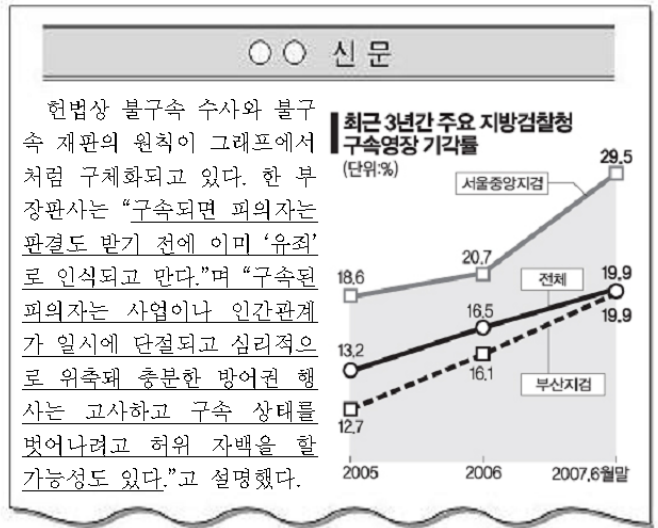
○○ 신문

헌법상 불구속 수사와 불구속 재판의 원칙이 그래프에서처럼 구체화되고 있다. 한 부장판사는 "구속되면 피의자는 판결도 받기 전에 이미 '유죄'로 인식되고 만다."며 "구속된 피의자는 사업이나 인간관계가 일시에 단절되고 심리적으로 위축돼 충분한 방어권 행사는 고사하고 구속 상태를 벗어나려고 허위 자백을 할 가능성도 있다."고 설명했다.

최근 3년간 주요 지방검찰청 구속영장 기각률
(단위:%)

서울중앙지검
전체
부산지검

18.6
20.7
29.5
13.2
16.5
19.9
12.7
16.1
19.9

2005
2006
2007.6월말